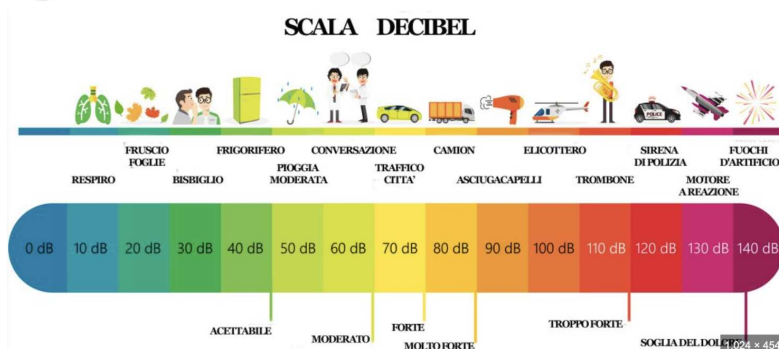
SCALA DECIBEL

RESPIRO

FRUSCIO FOGLIE

BISBIGLIO

FRIGORIFERO

PIOGGIA MODERATA

CONVERSAZIONE

TRAFFICO CITTA'

CAMION

ASCIUGACAPELLI

ELICOTTERO

TROMBONE

SIRENA DI POLIZIA

MOTORE A REAZIONE

FUOCHI D'ARTIFICIO

POLICE

0 dB | 10 dB | 20 dB | 30 dB | 40 dB | 50 dB | 60 dB | 70 dB | 80 dB | 90 dB | 100 dB | 110 dB | 120 dB | 130 dB | 140 dB

ACETTABILE

MODERATO

FORTE

MOLTO FORTE

TROPPO FORTE

SOGLIA DEL DOL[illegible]

1024 × 454